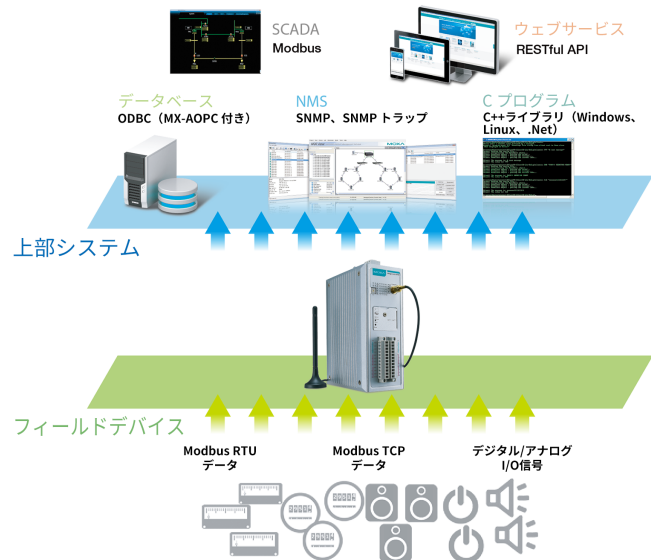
SCADA
Modbus

ウェブサービス
RESTful API

データベース
ODBC（MX-AOPC 付き）

NMS
SNMP、SNMP トラップ

C プログラム
C++ライブラリ（Windows、Linux、.Net）

上部システム

フィールドデバイス

Modbus RTU
データ

Modbus TCP
データ

デジタル/アナログ
I/O信号